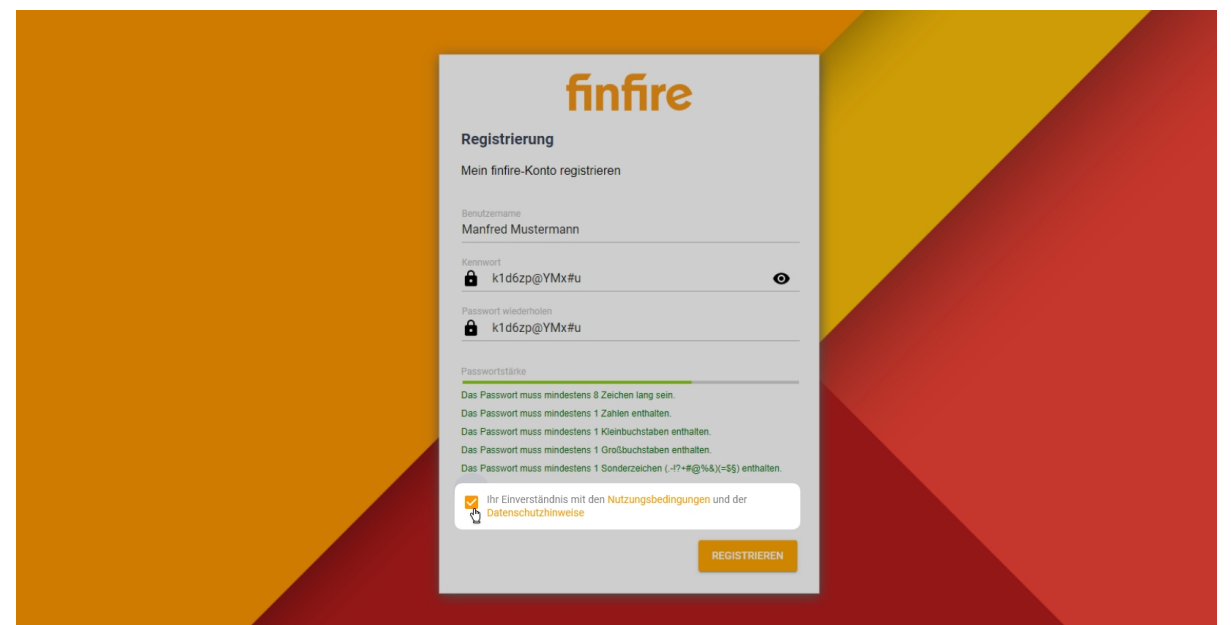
finfire

Registrierung

Mein finfire-Konto registrieren

Benutzername
Manfred Mustermann

Kennwort
k1d6zp@YMx#u

Passwort wiederholen
k1d6zp@YMx#u

Passwortstärke

Das Passwort muss mindestens 8 Zeichen lang sein.
Das Passwort muss mindestens 1 Zahlen enthalten.
Das Passwort muss mindestens 1 Kleinbuchstaben enthalten.
Das Passwort muss mindestens 1 Großbuchstaben enthalten.
Das Passwort muss mindestens 1 Sonderzeichen (.-!?+#@%&)(=$§) enthalten.

Ihr Einverständnis mit den Nutzungsbedingungen und der Datenschutzhinweise

REGISTRIEREN